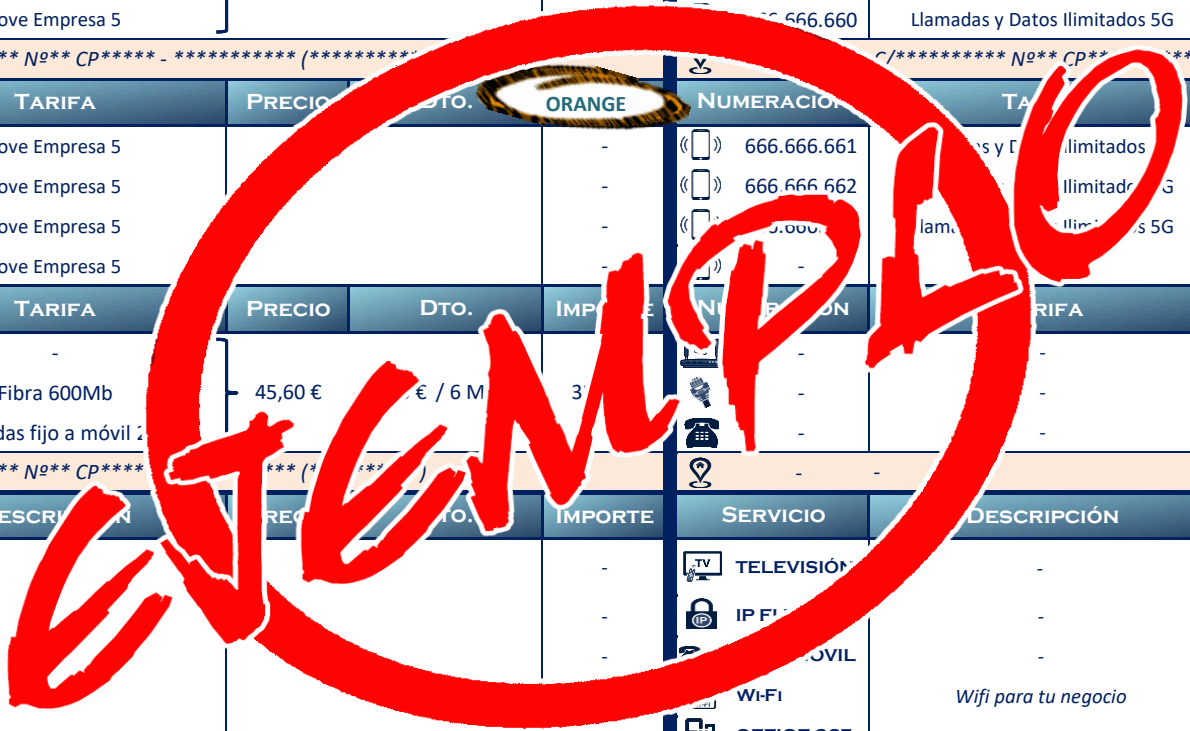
ove Empresa 5 | 666.666.660 | Llamadas y Datos Ilimitados 5G

** Nº** CP***** - *********** (*********** | C/********* Nº** CP**

ORANGE

| TARIFA | PRECIO | DTO. | | NUMERACIÓN | TA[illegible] |
|---|---|---|---|---|---|
| ove Empresa 5 | | | - | 666.666.661 | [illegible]s y D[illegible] Ilimitados |
| ove Empresa 5 | | | - | 666.666.662 | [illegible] Ilimitados 5G |
| ove Empresa 5 | | | - | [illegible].666.66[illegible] | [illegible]lama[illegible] Ilimit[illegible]s 5G |
| ove Empresa 5 | | | - | - | |

| TARIFA | PRECIO | DTO. | IMP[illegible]E | NU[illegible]CIÓN | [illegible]RIFA |
|---|---|---|---|---|---|
| - | | | | - | - |
| Fibra 600Mb | 45,60 € | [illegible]€ / 6 M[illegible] | 3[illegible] | - | - |
| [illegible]das fijo a móvil 2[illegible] | | | | - | - |

** Nº** CP****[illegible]*** (*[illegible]***) | - | -

| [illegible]ESCRI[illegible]N | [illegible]REC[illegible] | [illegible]TO. | IMPORTE | SERVICIO | DESCRIPCIÓN |
|---|---|---|---|---|---|
| | | | - | TELEVISIÓN | - |
| | | | - | IP F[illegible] | - |
| | | | - | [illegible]ÓVIL | - |
| | | | | WI-FI | Wifi para tu negocio |

TV

IP

EJEMPLO